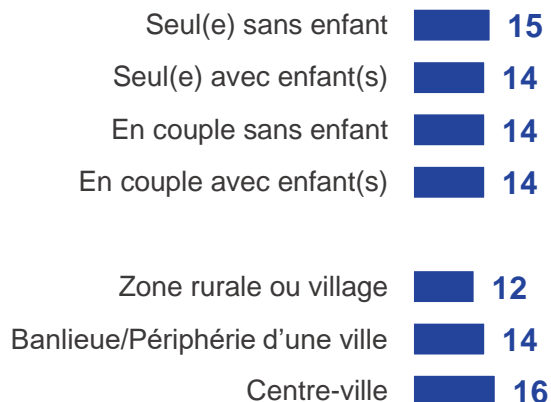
| | |
|---|---|
| Seul(e) sans enfant | 15 |
| Seul(e) avec enfant(s) | 14 |
| En couple sans enfant | 14 |
| En couple avec enfant(s) | 14 |

| | |
|---|---|
| Zone rurale ou village | 12 |
| Banlieue/Périphérie d'une ville | 14 |
| Centre-ville | 16 |